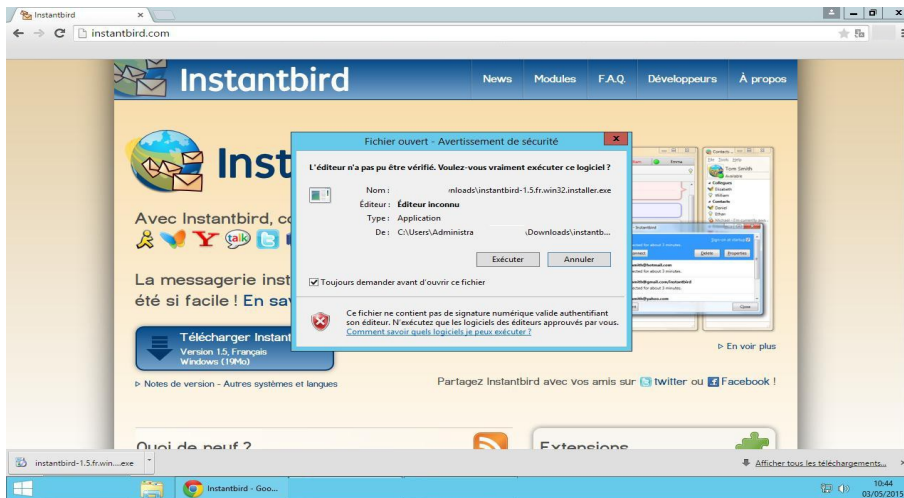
Instantbird ×
instantbird.com

Instantbird
News Modules F.A.Q. Développeurs À propos

Inst
Avec Instantbird, co
La messagerie inst
été si facile ! En sav
Télécharger Instant
Version 1.5, Français
Windows (19Mo)
▷ Notes de version - Autres systèmes et langues
▷ En voir plus
Partagez Instantbird avec vos amis sur twitter ou Facebook !
Quoi de neuf ?
Extensions

Fichier ouvert - Avertissement de sécurité
L'éditeur n'a pas pu être vérifié. Voulez-vous vraiment exécuter ce logiciel ?
Nom : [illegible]nloads\instantbird-1.5.fr.win32.installer.exe
Éditeur : Éditeur inconnu
Type : Application
De : C:\Users\Administra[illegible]\Downloads\instantb...
Exécuter Annuler
Toujours demander avant d'ouvrir ce fichier
Ce fichier ne contient pas de signature numérique valide authentifiant son éditeur. N'exécutez que les logiciels des éditeurs approuvés par vous.
Comment savoir quels logiciels je peux exécuter ?

Contacts
Tom Smith

instantbird-1.5.fr.win....exe
Afficher tous les téléchargements...
Instantbird - Goo...
10:44
03/05/2015